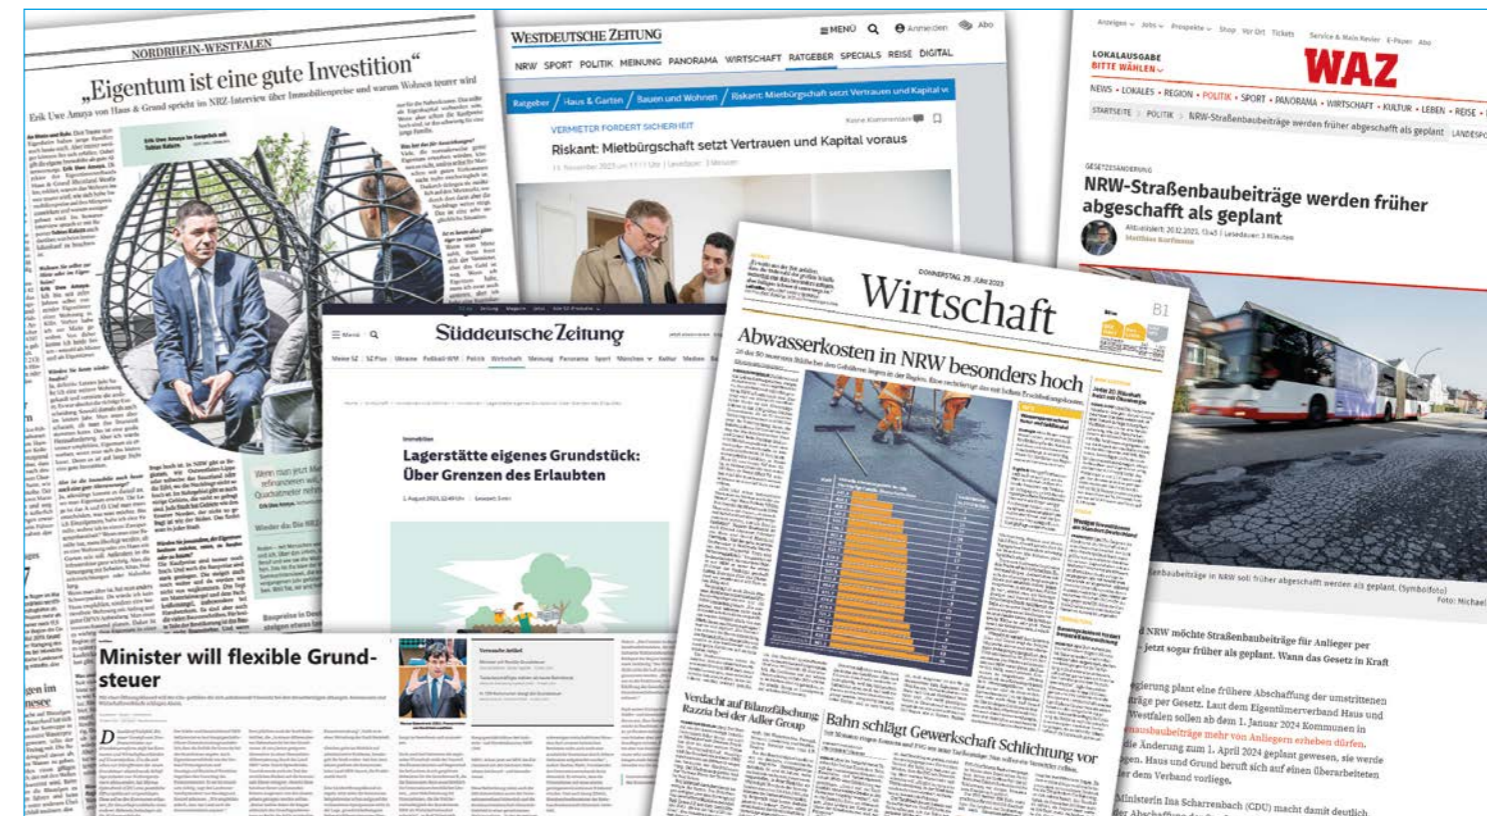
NORDRHEIN-WESTFALEN

„Eigentum ist eine gute Investition"

Erik Uwe Amaya von Haus & Grund spricht im NRZ-Interview über Immobilienpreise und warum Wohnen teurer wird

WESTDEUTSCHE ZEITUNG

≡MENÜ Anmelden Abo

NRW SPORT POLITIK MEINUNG PANORAMA WIRTSCHAFT RATGEBER SPECIALS REISE DIGITAL

Ratgeber / Haus & Garten / Bauen und Wohnen / Riskant: Mietbürgschaft setzt Vertrauen und Kapital vo

VERMIETER FORDERT SICHERHEIT

Riskant: Mietbürgschaft setzt Vertrauen und Kapital voraus

Keine Kommentare

WAZ

LOKALAUSGABE BITTE WÄHLEN

NEWS • LOKALES • REGION • POLITIK • SPORT • PANORAMA • WIRTSCHAFT • KULTUR • LEBEN • REISE •

STARTSEITE > POLITIK > NRW-Straßenbaubeiträge werden früher abgeschafft als geplant

GESETZESÄNDERUNG

NRW-Straßenbaubeiträge werden früher abgeschafft als geplant

Matthias Korfmann

Süddeutsche Zeitung

Lagerstätte eigenes Grundstück: Über Grenzen des Erlaubten

DONNERSTAG, 29. JUNI 2023

Wirtschaft

B1

Abwasserkosten in NRW besonders hoch

Verdacht auf Bilanzfälschung: Razzia bei der Adler Group

Bahn schlägt Gewerkschaft Schlichtung vor

Minister will flexible Grundsteuer

Straßenbaubeiträge in NRW soll früher abgeschafft werden als geplant. (Symbolfoto)

Foto: Michael

NRW möchte Straßenbaubeiträge für Anlieger per jetzt sogar früher als geplant. Wann das Gesetz in Kraft

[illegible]gierung plant eine frühere Abschaffung der umstrittenen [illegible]träge per Gesetz. Laut dem Eigentümerverband Haus und Westfalen sollen ab dem 1. Januar 2024 Kommunen in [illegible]ausbaubeiträge mehr von Anliegern erheben dürfen. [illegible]ie Änderung zum 1. April 2024 geplant gewesen, sie werde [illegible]gen. Haus und Grund beruft sich auf einen überarbeiteten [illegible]er dem Verband vorliege.

Ministerin Ina Scharrenbach (CDU) macht damit deutlich